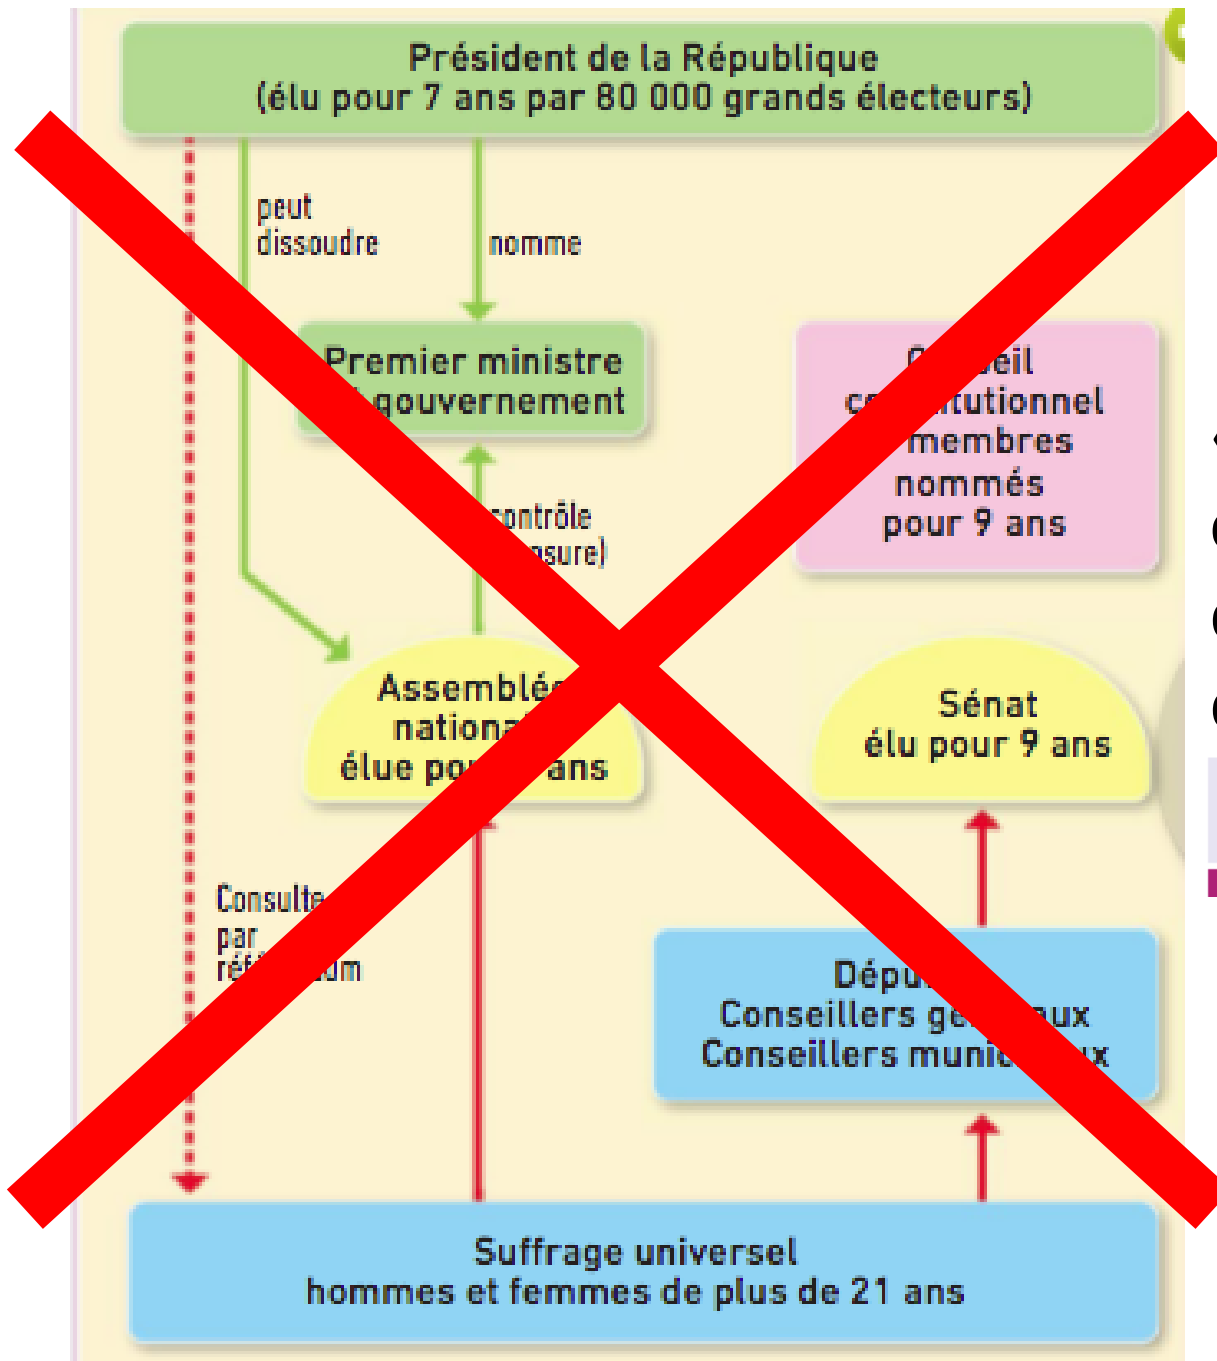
Président de la République
(élu pour 7 ans par 80 000 grands électeurs)

peut dissoudre

nomme

Premier ministre
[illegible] gouvernement

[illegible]eil
c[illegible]titutionnel
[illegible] membres
nommés
pour 9 ans

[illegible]ontrôle
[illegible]nsure)

Assemblé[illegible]
nationa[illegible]
élue po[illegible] ans

Sénat
élu pour 9 ans

Consulte
par
réf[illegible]um

Dépu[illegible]
Conseillers g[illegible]aux
Conseillers munic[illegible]x

Suffrage universel
hommes et femmes de plus de 21 ans